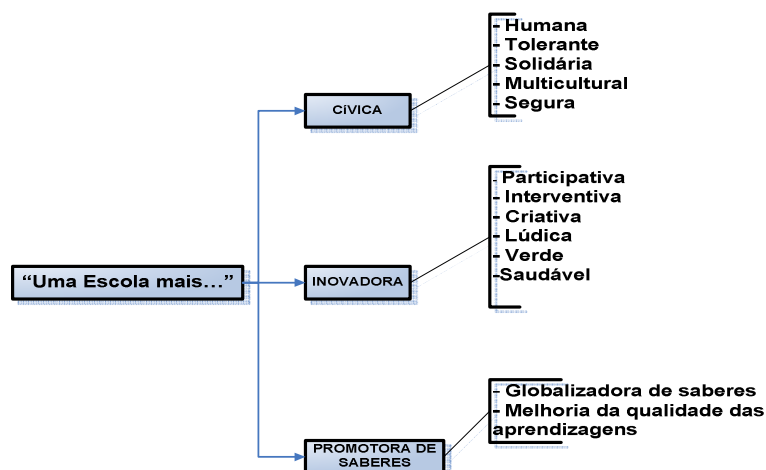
"Uma Escola mais..."

CÍVICA

- Humana
- Tolerante
- Solidária
- Multicultural
- Segura

INOVADORA

- Participativa
- Interventiva
- Criativa
- Lúdica
- Verde
-Saudável

PROMOTORA DE SABERES

- Globalizadora de saberes
- Melhoria da qualidade das aprendizagens